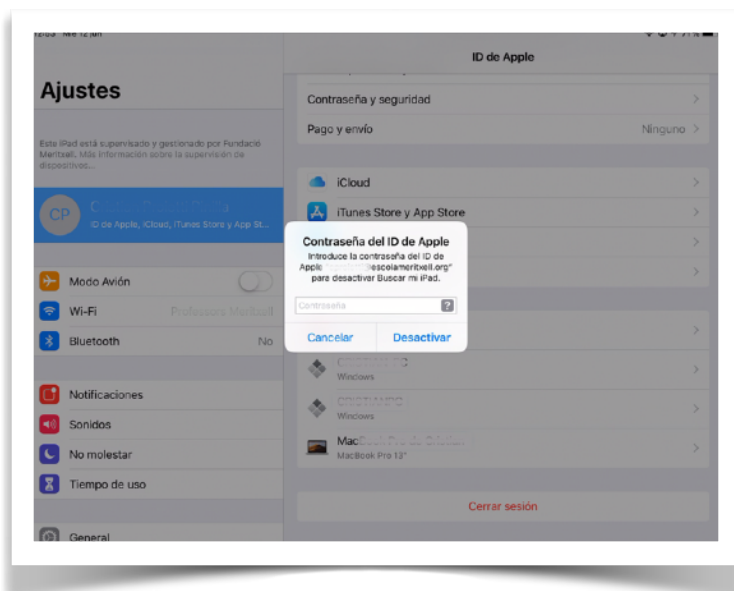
12:53 Mié 12 jun

Ajustes

Este iPad está supervisado y gestionado por Fundació Meritxell. Más información sobre la supervisión de dispositivos...

CP
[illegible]
ID de Apple, iCloud, iTunes Store y App St...

Modo Avión

Wi-Fi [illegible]

Bluetooth No

Notificaciones

Sonidos

No molestar

Tiempo de uso

General

ID de Apple

Contraseña y seguridad

Pago y envío Ninguno

iCloud

iTunes Store y App Store

Contraseña del ID de Apple
Introduce la contraseña del ID de Apple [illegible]escolameritxell.org" para desactivar Buscar mi iPad.

Contraseña

Cancelar Desactivar

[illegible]
Windows

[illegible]
Windows

Mac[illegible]
MacBook Pro 13"

Cerrar sesión